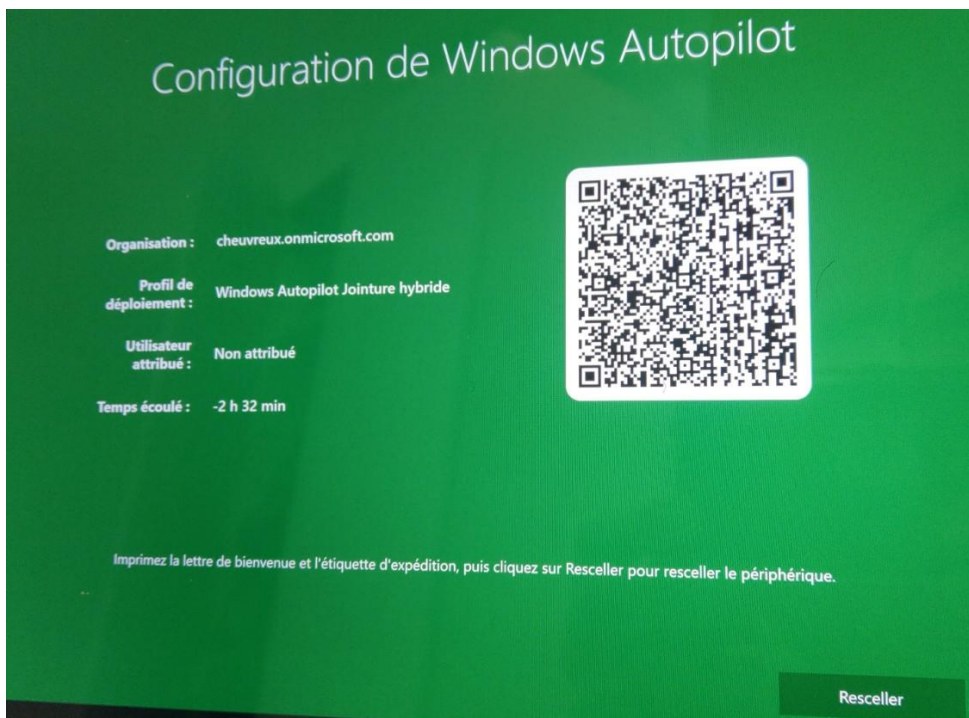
Configuration de Windows Autopilot

Organisation : cheuvreux.onmicrosoft.com

Profil de déploiement : Windows Autopilot Jointure hybride

Utilisateur attribué : Non attribué

Temps écoulé : -2 h 32 min

Imprimez la lettre de bienvenue et l'étiquette d'expédition, puis cliquez sur Resceller pour resceller le périphérique.

Resceller